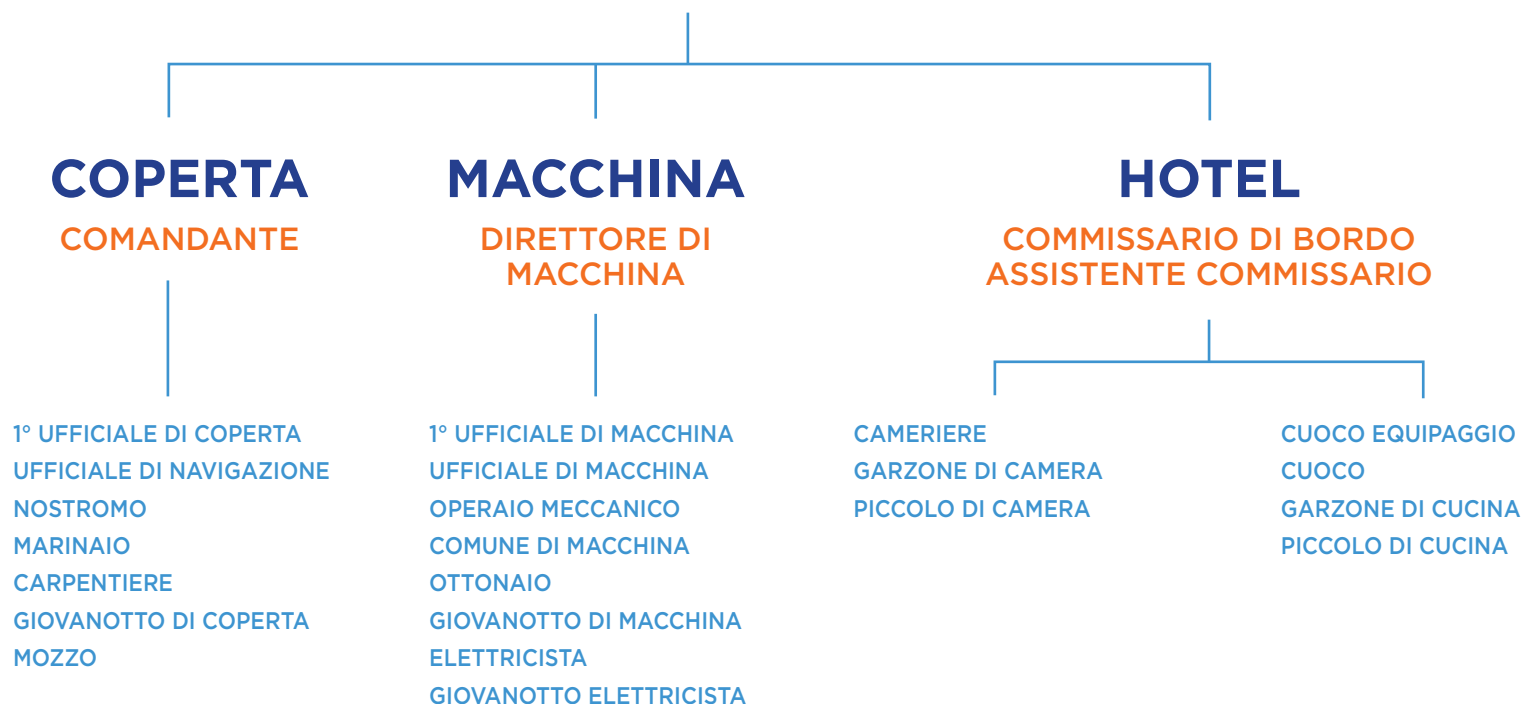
COPERTA
COMANDANTE

1° UFFICIALE DI COPERTA
UFFICIALE DI NAVIGAZIONE
NOSTROMO
MARINAIO
CARPENTIERE
GIOVANOTTO DI COPERTA
MOZZO

MACCHINA
DIRETTORE DI MACCHINA

1° UFFICIALE DI MACCHINA
UFFICIALE DI MACCHINA
OPERAIO MECCANICO
COMUNE DI MACCHINA
OTTONAIO
GIOVANOTTO DI MACCHINA
ELETTRICISTA
GIOVANOTTO ELETTRICISTA

HOTEL
COMMISSARIO DI BORDO
ASSISTENTE COMMISSARIO

CAMERIERE
GARZONE DI CAMERA
PICCOLO DI CAMERA

CUOCO EQUIPAGGIO
CUOCO
GARZONE DI CUCINA
PICCOLO DI CUCINA